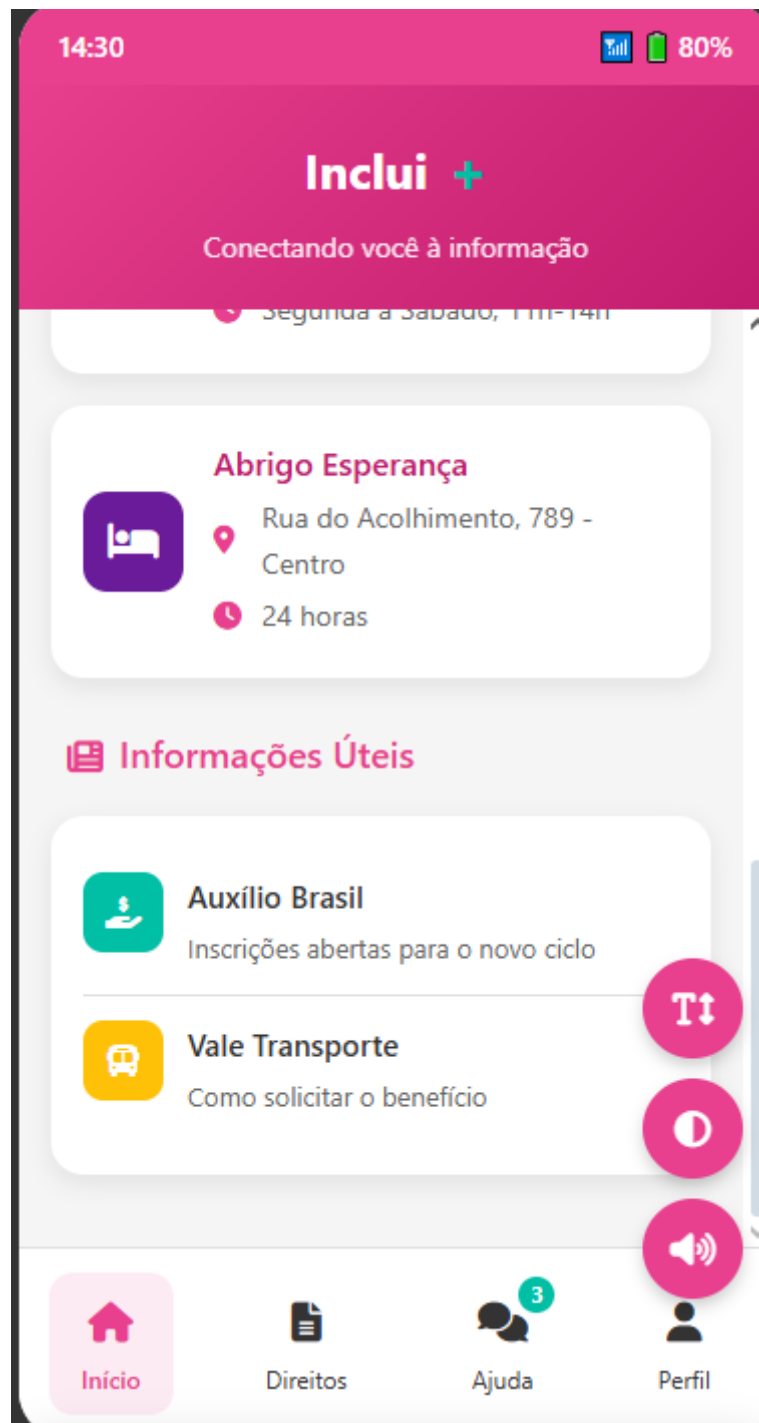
14:30 80%

Inclui +

Conectando você à informação

Segunda a Sábado, 11h-14h

Abrigo Esperança

Rua do Acolhimento, 789 - Centro

24 horas

Informações Úteis

Auxílio Brasil

Inscrições abertas para o novo ciclo

Vale Transporte

Como solicitar o benefício

TT

Início

Direitos

3

Ajuda

Perfil